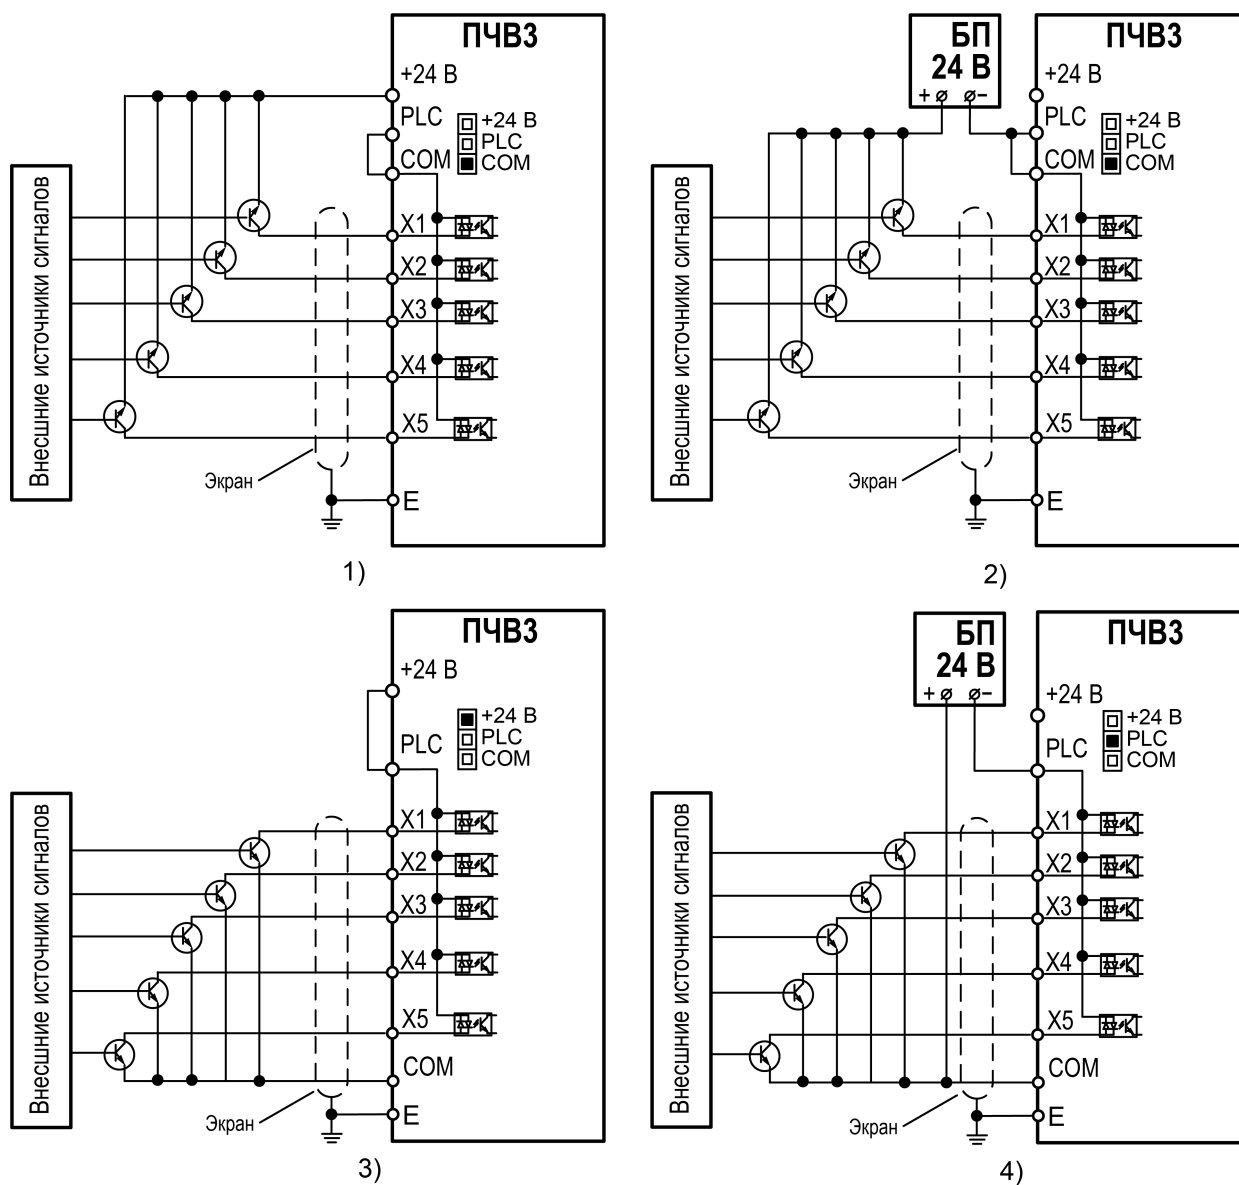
ПЧВ3
+24 В
PLC
COM
+24 В
PLC
COM
Внешние источники сигналов
X1
X2
X3
X4
X5
Экран
E
1)

БП
24 В
+ ⌀ ⌀–
ПЧВ3
+24 В
PLC
COM
+24 В
PLC
COM
Внешние источники сигналов
X1
X2
X3
X4
X5
Экран
E
2)

ПЧВ3
+24 В
+24 В
PLC
COM
PLC
Внешние источники сигналов
X1
X2
X3
X4
X5
COM
Экран
E
3)

БП
24 В
+ ⌀ ⌀–
ПЧВ3
+24 В
+24 В
PLC
COM
PLC
Внешние источники сигналов
X1
X2
X3
X4
X5
COM
Экран
E
4)